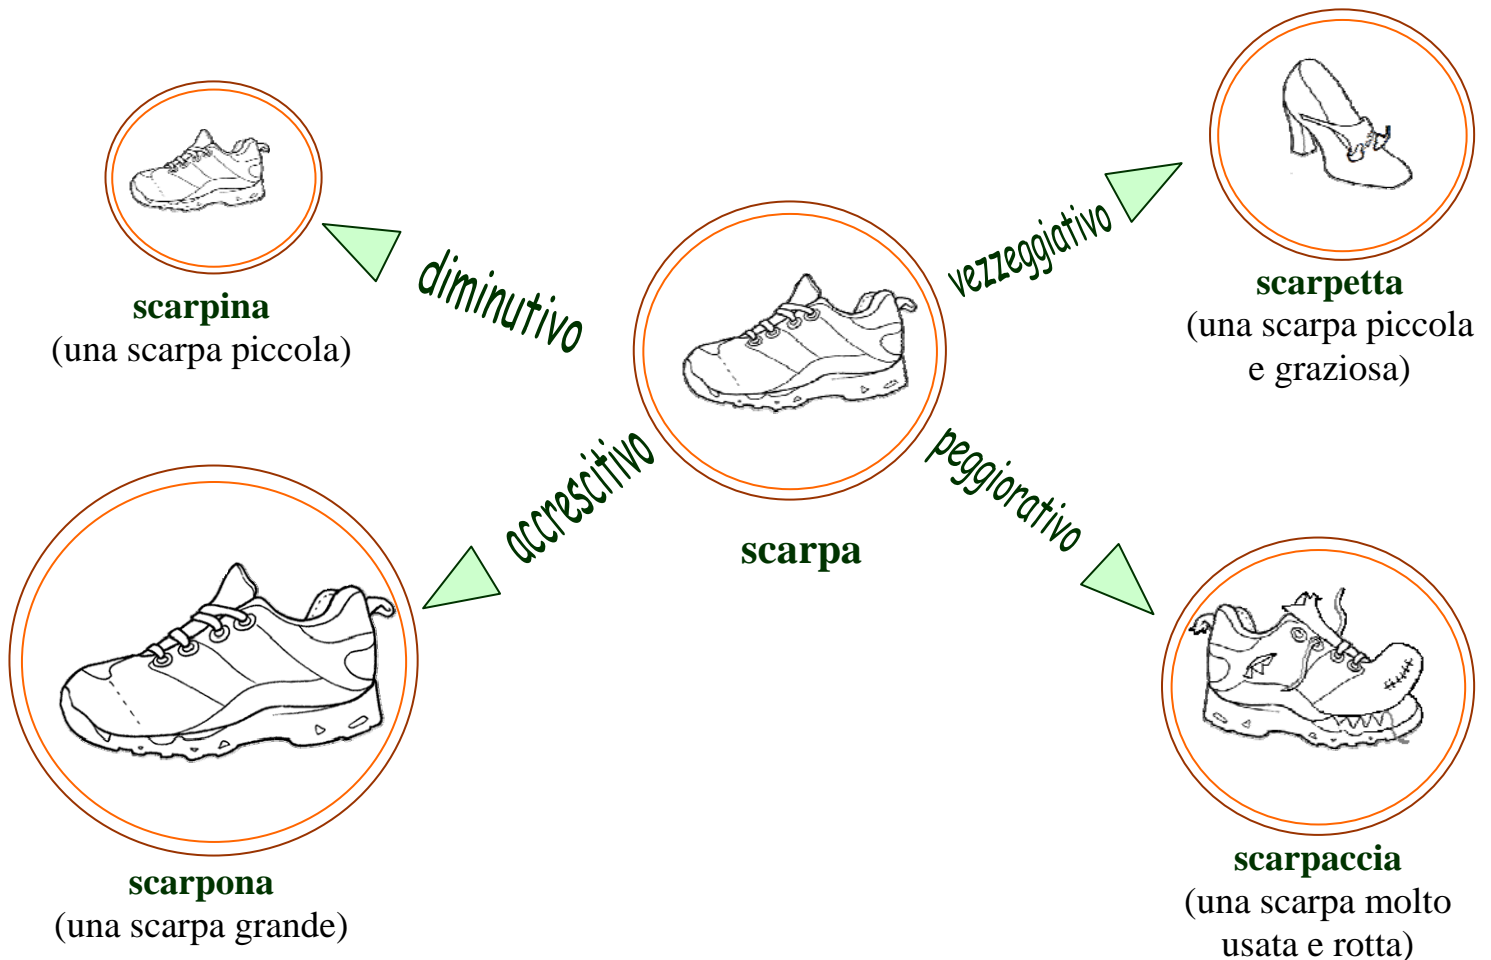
scarpina
(una scarpa piccola)

diminutivo

vezzeggiativo

scarpetta
(una scarpa piccola e graziosa)

accrescitivo

scarpa

peggiorativo

scarpona
(una scarpa grande)

scarpaccia
(una scarpa molto usata e rotta)